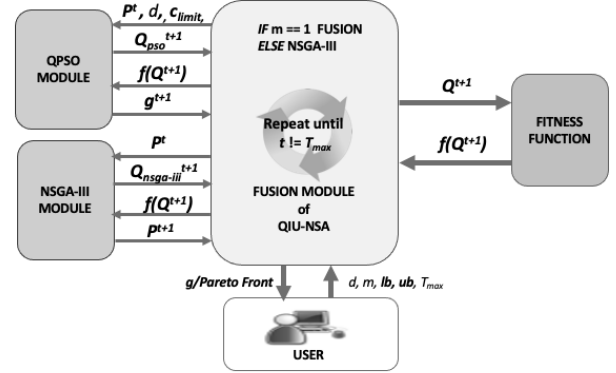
QPSO MODULE

$P^t$, $d$, $c_{limit}$,

$Q_{pso}{}^{t+1}$

$f(Q^{t+1})$

$g^{t+1}$

NSGA-III MODULE

$P^t$

$Q_{nsga-iii}{}^{t+1}$

$f(Q^{t+1})$

$P^{t+1}$

*IF* m == 1 FUSION
*ELSE* NSGA-III

Repeat until $t$ != $T_{max}$

FUSION MODULE of QIU-NSA

$Q^{t+1}$

$f(Q^{t+1})$

FITNESS FUNCTION

g/Pareto Front

$d$, $m$, $lb$, $ub$, $T_{max}$

USER